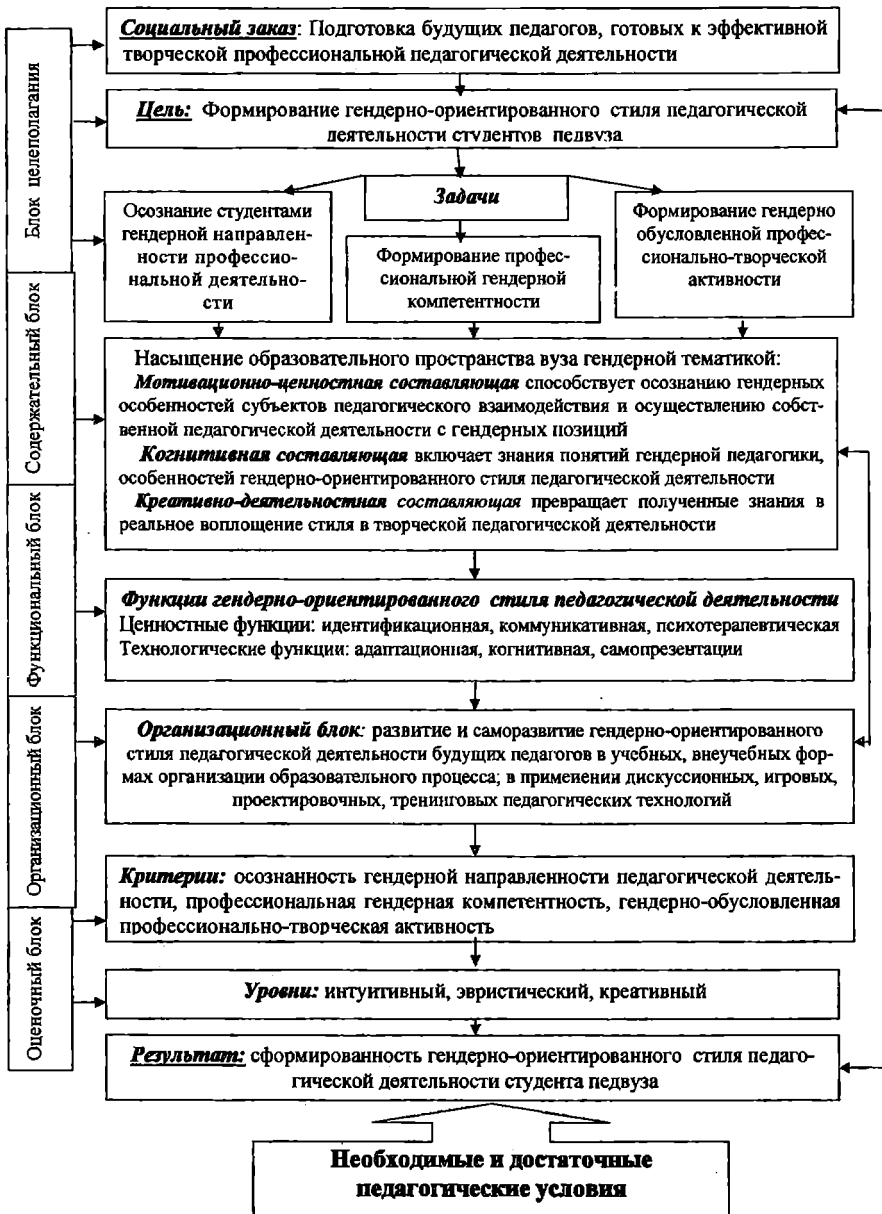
Блок целеполагания

Социальный заказ: Подготовка будущих педагогов, готовых к эффективной творческой профессиональной педагогической деятельности

Цель: Формирование гендерно-ориентированного стиля педагогической деятельности студентов педвуза

Задачи

Осознание студентами гендерной направленности профессиональной деятельности

Формирование профессиональной гендерной компетентности

Формирование гендерно обусловленной профессионально-творческой активности

Содержательный блок

Насыщение образовательного пространства вуза гендерной тематикой:
Мотивационно-ценностная составляющая способствует осознанию гендерных особенностей субъектов педагогического взаимодействия и осуществлению собственной педагогической деятельности с гендерных позиций
Когнитивная составляющая включает знания понятий гендерной педагогики, особенностей гендерно-ориентированного стиля педагогической деятельности
Креативно-деятельностная составляющая превращает полученные знания в реальное воплощение стиля в творческой педагогической деятельности

Функциональный блок

Функции гендерно-ориентированного стиля педагогической деятельности
Ценностные функции: идентификационная, коммуникативная, психотерапевтическая
Технологические функции: адаптационная, когнитивная, самопрезентации

Организационный блок

Организационный блок: развитие и саморазвитие гендерно-ориентированного стиля педагогической деятельности будущих педагогов в учебных, внеучебных формах организации образовательного процесса; в примеиении дискуссионных, игровых, проектировочных, тренинговых педагогических технологий

Оценочный блок

Критерии: осознанность гендерной направленности педагогической деятельности, профессиональная гендерная компетентность, гендерно-обусловленная профессионально-творческая активность

Уровни: интуитивный, эвристический, креативный

Результат: сформированность гендерно-ориентированного стиля педагогической деятельности студента педвуза

Необходимые и достаточные педагогические условия